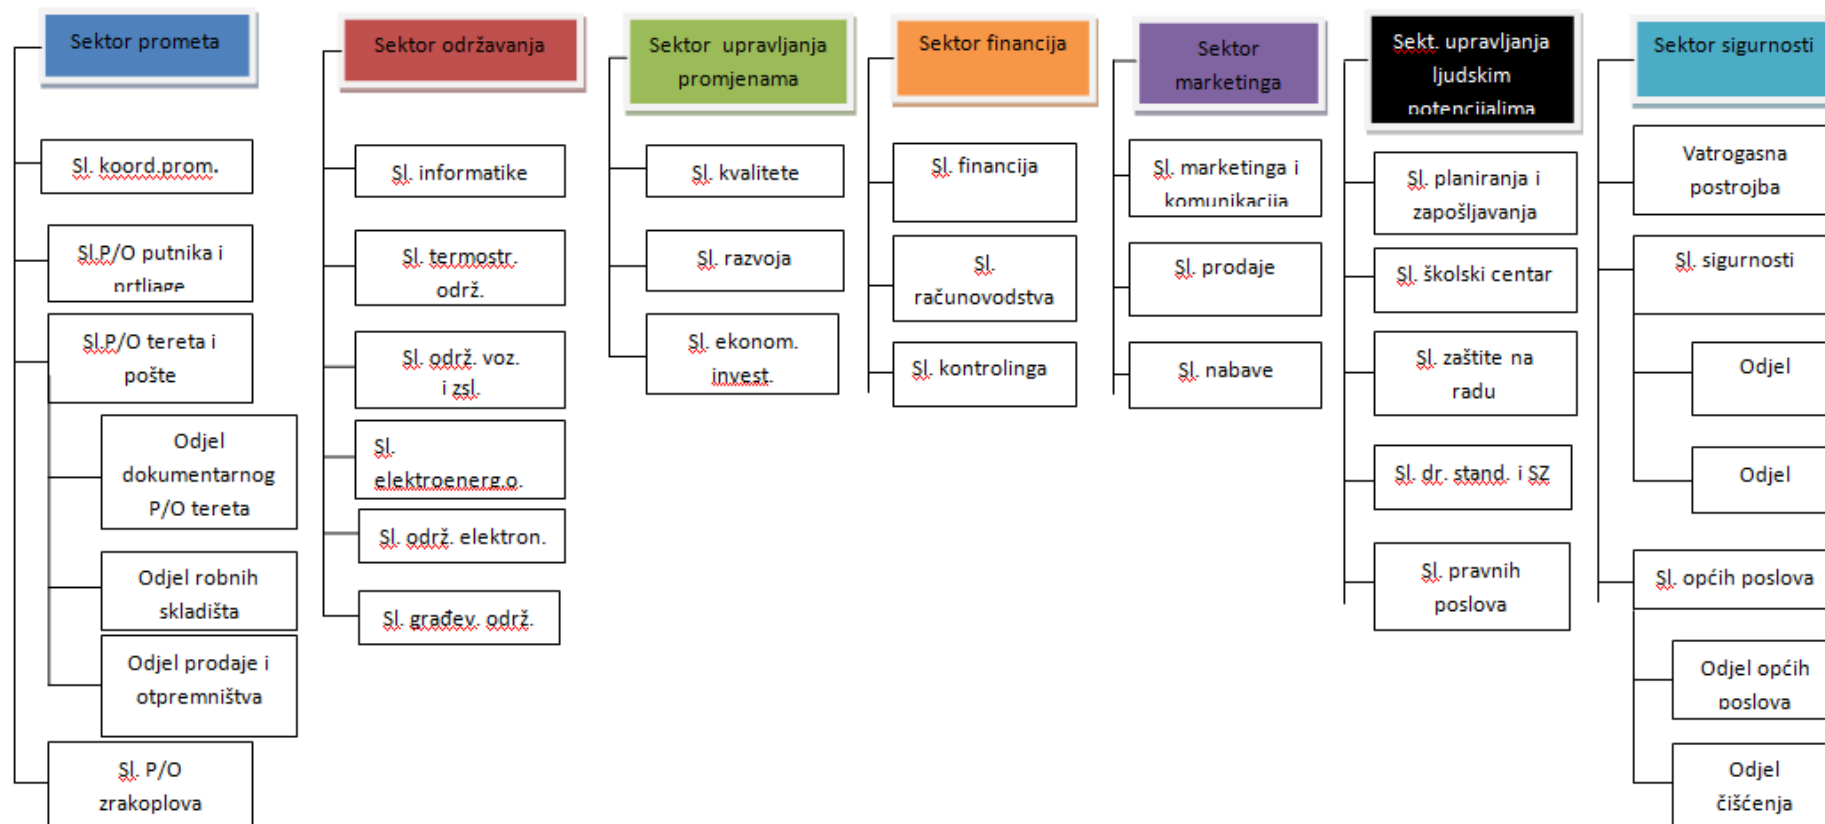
Sektor prometa

Sl. koord.prom.

Sl.P/O putnika i prtljage

Sl.P/O tereta i pošte

Odjel dokumentarnog P/O tereta

Odjel robnih skladišta

Odjel prodaje i otpremništva

Sl. P/O zrakoplova

Sektor održavanja

Sl. informatike

Sl. termostr. održ.

Sl. održ. voz. i zsl.

Sl. elektroenerg.o.

Sl. održ. elektron.

Sl. građev. održ.

Sektor upravljanja promjenama

Sl. kvalitete

Sl. razvoja

Sl. ekonom. invest.

Sektor financija

Sl. financija

Sl. računovodstva

Sl. kontrolinga

Sektor marketinga

Sl. marketinga i komunikacija

Sl. prodaje

Sl. nabave

Sekt. upravljanja ljudskim potencijalima

Sl. planiranja i zapošljavanja

Sl. školski centar

Sl. zaštite na radu

Sl. dr. stand. i SZ

Sl. pravnih poslova

Sektor sigurnosti

Vatrogasna postrojba

Sl. sigurnosti

Odjel

Odjel

Sl. općih poslova

Odjel općih poslova

Odjel čišćenja